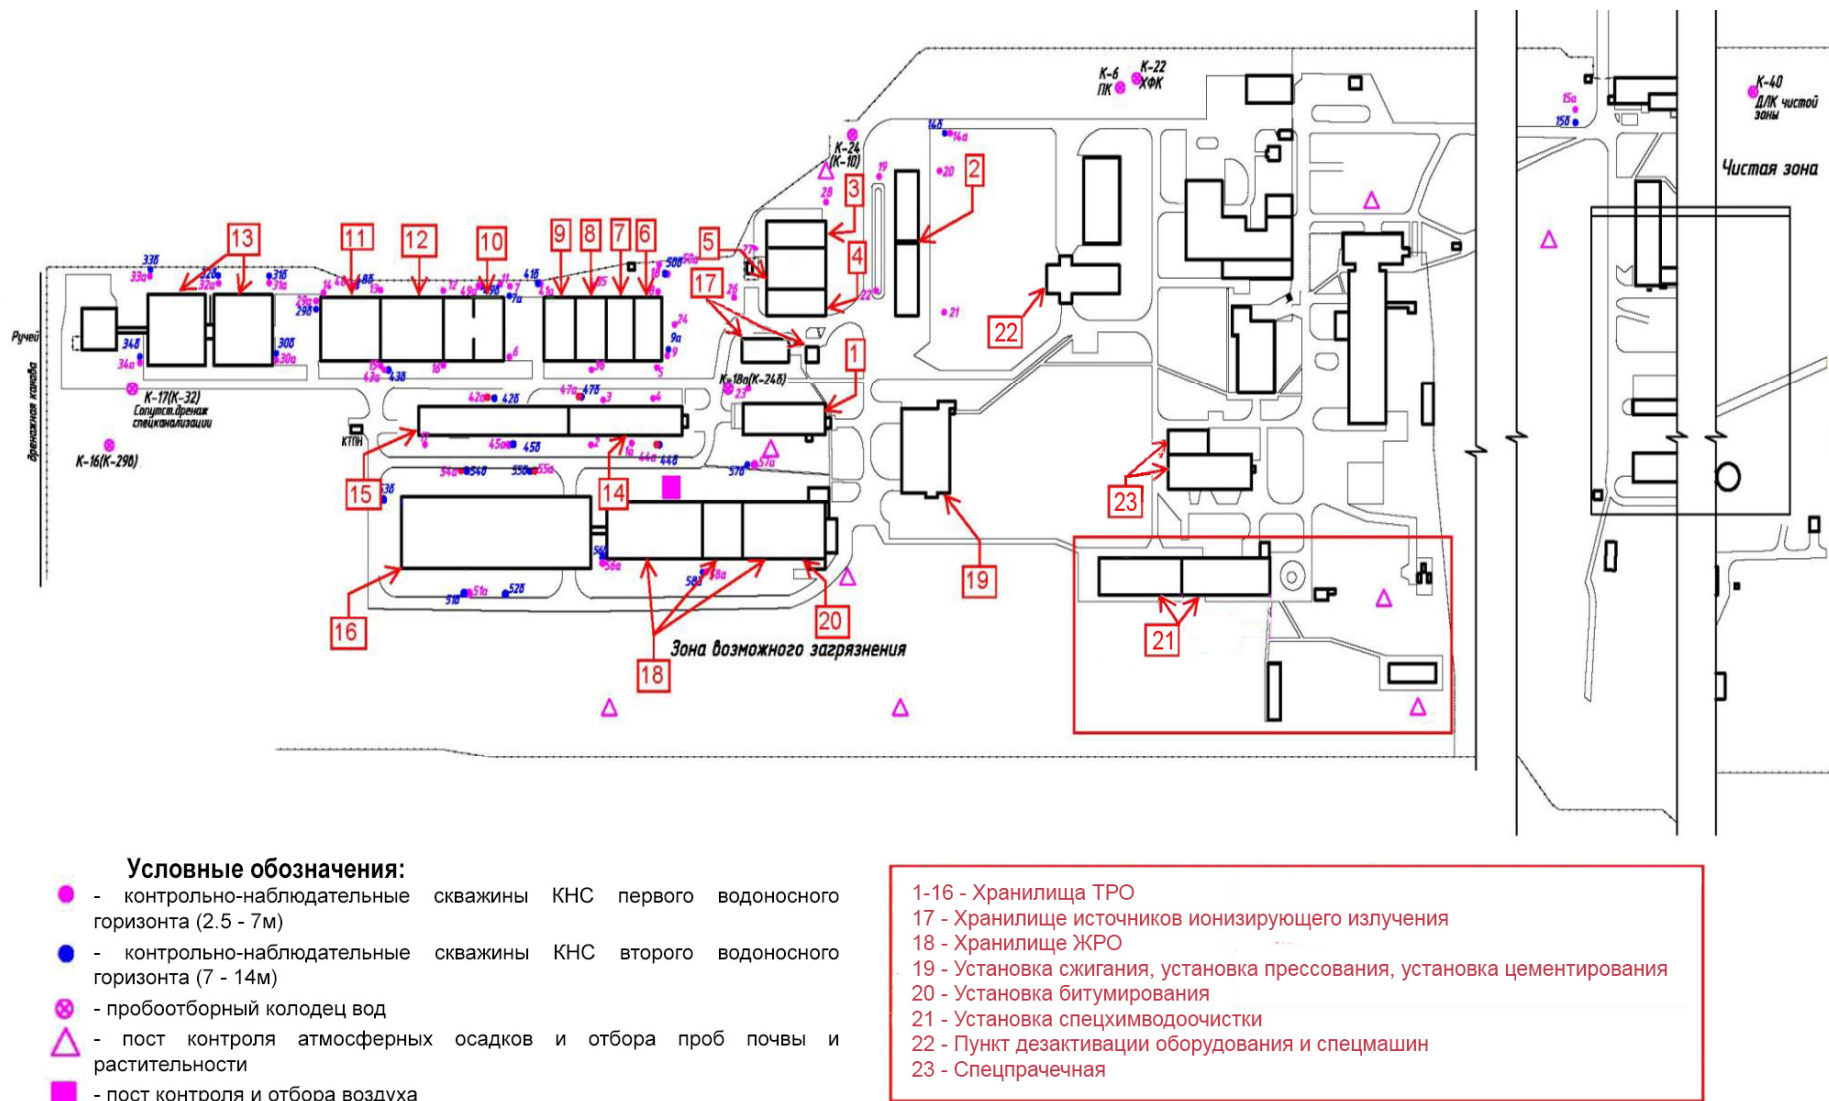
К-6 ПК
К-22 ХФК
К-40 ДЛК чистой зоны
Чистая зона
К-24 (К-10)
Ручей
Дренажная канава
К-17(К-32) Сопутст.дренаж спецканализации
К-16(К-29б)
КТПН
К-18а(К-24б)
Зона возможного загрязнения

1 2 3 4 5 6 7 8 9 10 11 12 13 14 15 16 17 18 19 20 21 22 23

33б 33а 32б 32а 31б 31а 34б 34а 30б 30а 29а 29б 14 40 40б 13а 12 49а 49б 11 7а 41б 41а 35 10 50б 50а 18 27 26 28 19 20 14б 14а 21 22 24 9а 9 5 36 6 16 43а 43б 42а 42б 47а 47б 3 4 2 1 1а 44а 44б 45а 45б 23 54а 54б 55б 55а 57б 57а 53б 56б 56а 51б 51а 52б 58б 58а 15а 15б

Условные обозначения:
- контрольно-наблюдательные скважины КНС первого водоносного горизонта (2.5 - 7м)
- контрольно-наблюдательные скважины КНС второго водоносного горизонта (7 - 14м)
- пробоотборный колодец вод
- пост контроля атмосферных осадков и отбора проб почвы и растительности
- пост контроля и отбора воздуха

1-16 - Хранилища ТРО
17 - Хранилище источников ионизирующего излучения
18 - Хранилище ЖРО
19 - Установка сжигания, установка прессования, установка цементирования
20 - Установка битумирования
21 - Установка спецхимводоочистки
22 - Пункт дезактивации оборудования и спецмашин
23 - Спецпрачечная